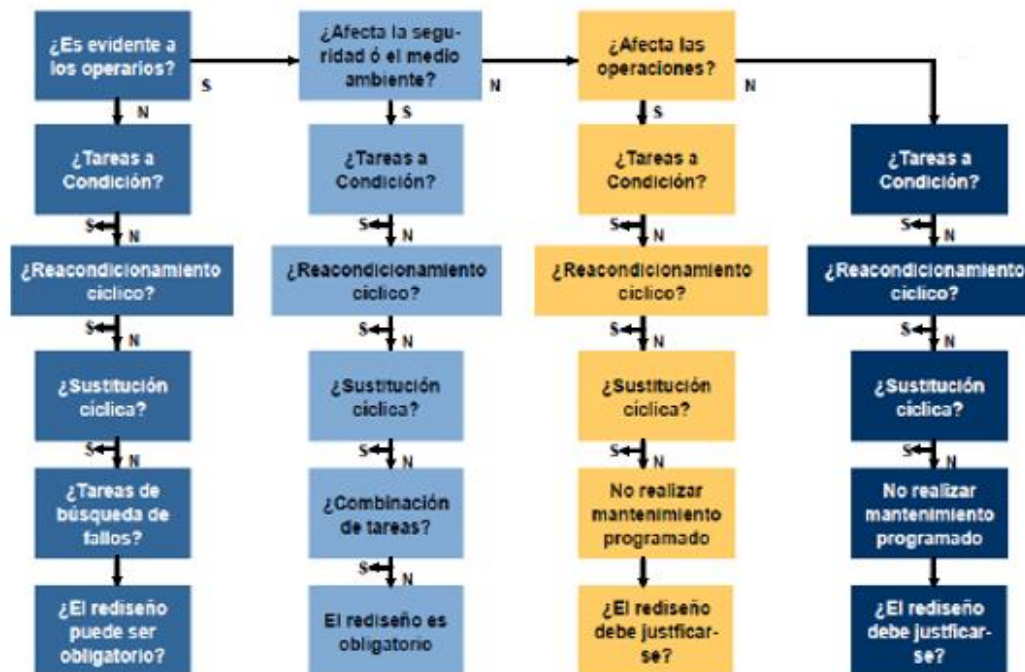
¿Es evidente a los operarios?

S

N

¿Tareas a Condición?

S N

¿Reacondicionamiento cíclico?

S N

¿Sustitución cíclica?

S N

¿Tareas de búsqueda de fallos?

¿El rediseño puede ser obligatorio?

¿Afecta la seguridad ó el medio ambiente?

N

S

¿Tareas a Condición?

S N

¿Reacondicionamiento cíclico?

S N

¿Sustitución cíclica?

S N

¿Combinación de tareas?

S N

El rediseño es obligatorio

¿Afecta las operaciones?

N

S

¿Tareas a Condición?

S N

¿Reacondicionamiento cíclico?

S N

¿Sustitución cíclica?

S N

No realizar mantenimiento programado

¿El rediseño debe justficarse?

¿Tareas a Condición?

S N

¿Reacondicionamiento cíclico?

S N

¿Sustitución cíclica?

S N

No realizar mantenimiento programado

¿El rediseño debe justficarse?